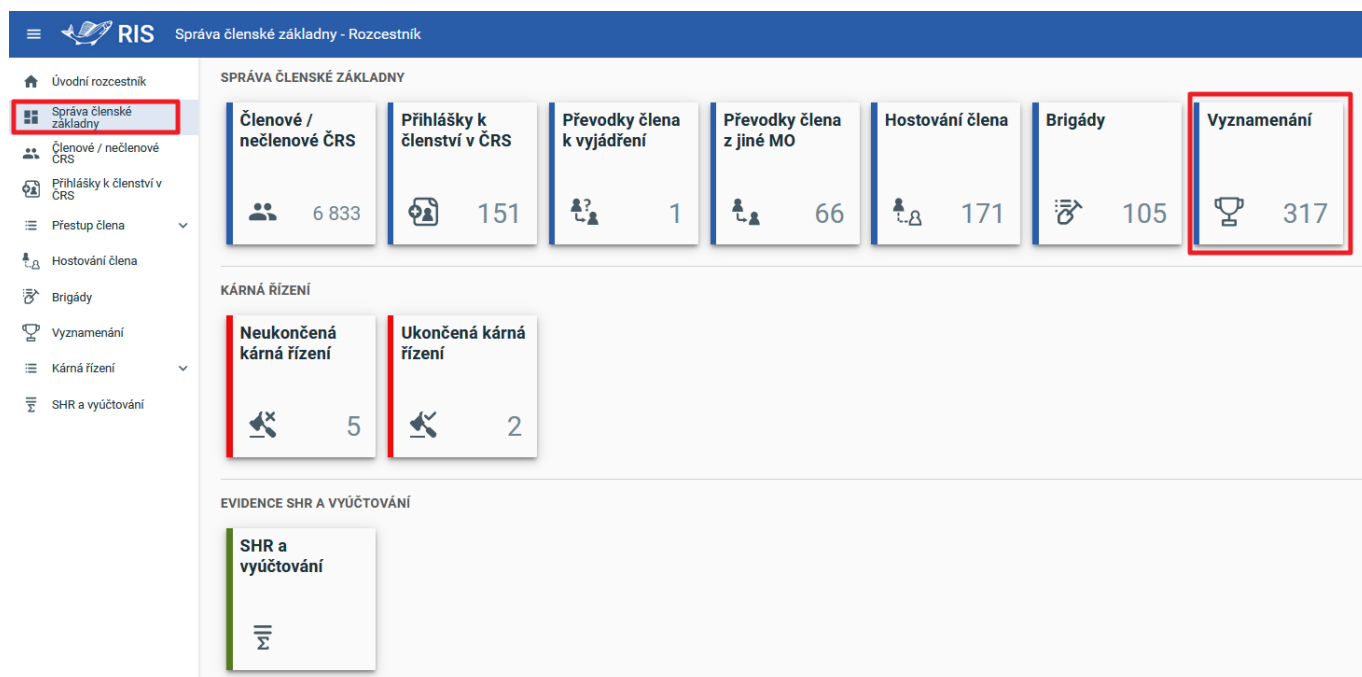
RIS Správa členské základny - Rozcestník

Úvodní rozcestník
Správa členské základny
Členové / nečlenové ČRS
Přihlášky k členství v ČRS
Přestup člena
Hostování člena
Brigády
Vyznamenání
Kárná řízení
SHR a vyúčtování

SPRÁVA ČLENSKÉ ZÁKLADNY

Členové / nečlenové ČRS
6 833

Přihlášky k členství v ČRS
151

Převodky člena k vyjádření
1

Převodky člena z jiné MO
66

Hostování člena
171

Brigády
105

Vyznamenání
317

KÁRNÁ ŘÍZENÍ

Neukončená kárná řízení
5

Ukončená kárná řízení
2

EVIDENCE SHR A VYÚČTOVÁNÍ

SHR a vyúčtování